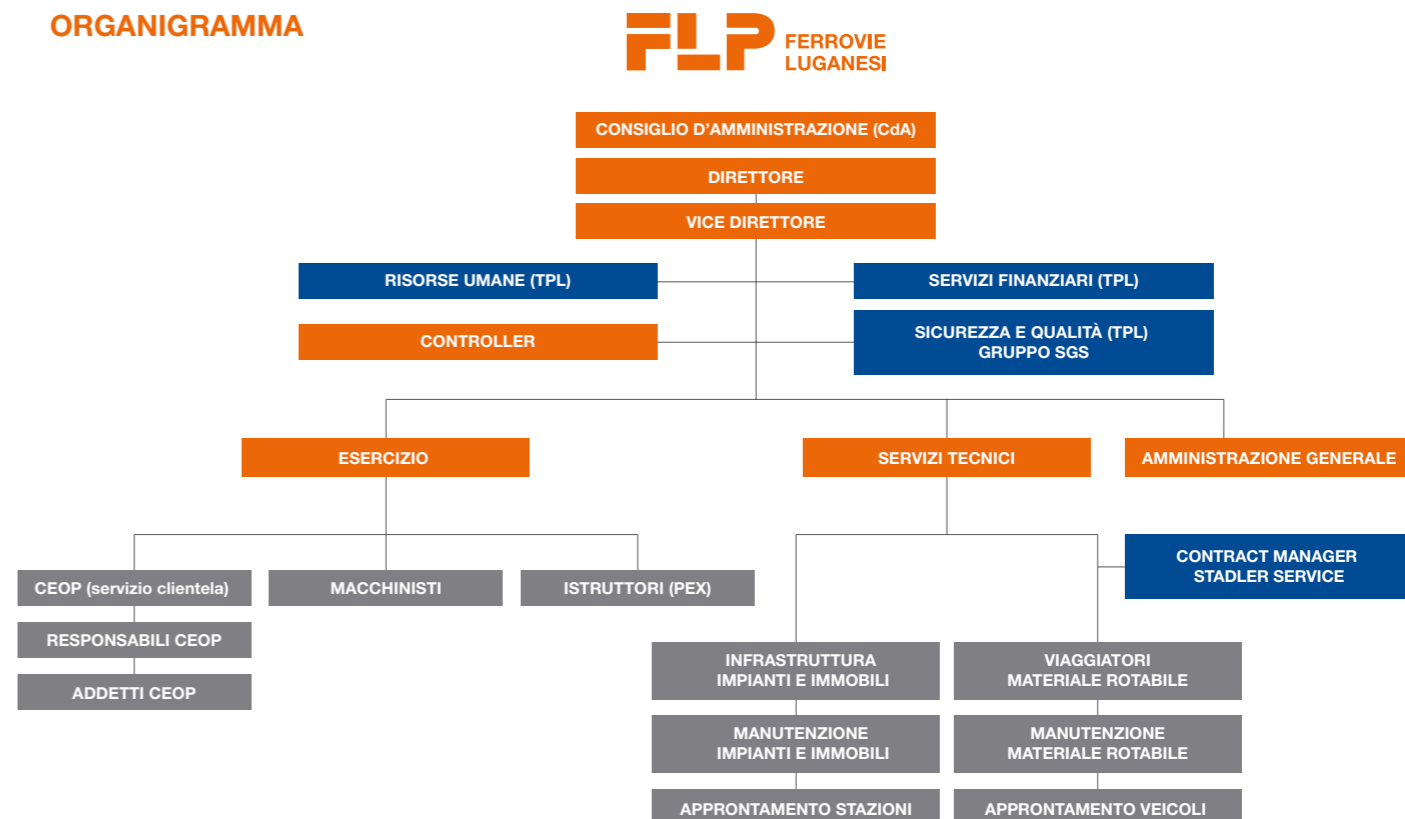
ORGANIGRAMMA

FLP FERROVIE LUGANESI

CONSIGLIO D'AMMINISTRAZIONE (CdA)

DIRETTORE

VICE DIRETTORE

RISORSE UMANE (TPL)

SERVIZI FINANZIARI (TPL)

CONTROLLER

SICUREZZA E QUALITÀ (TPL)
GRUPPO SGS

ESERCIZIO

SERVIZI TECNICI

AMMINISTRAZIONE GENERALE

CEOP (servizio clientela)

RESPONSABILI CEOP

ADDETTI CEOP

MACCHINISTI

ISTRUTTORI (PEX)

CONTRACT MANAGER
STADLER SERVICE

INFRASTRUTTURA
IMPIANTI E IMMOBILI

MANUTENZIONE
IMPIANTI E IMMOBILI

APPRONTAMENTO STAZIONI

VIAGGIATORI
MATERIALE ROTABILE

MANUTENZIONE
MATERIALE ROTABILE

APPRONTAMENTO VEICOLI